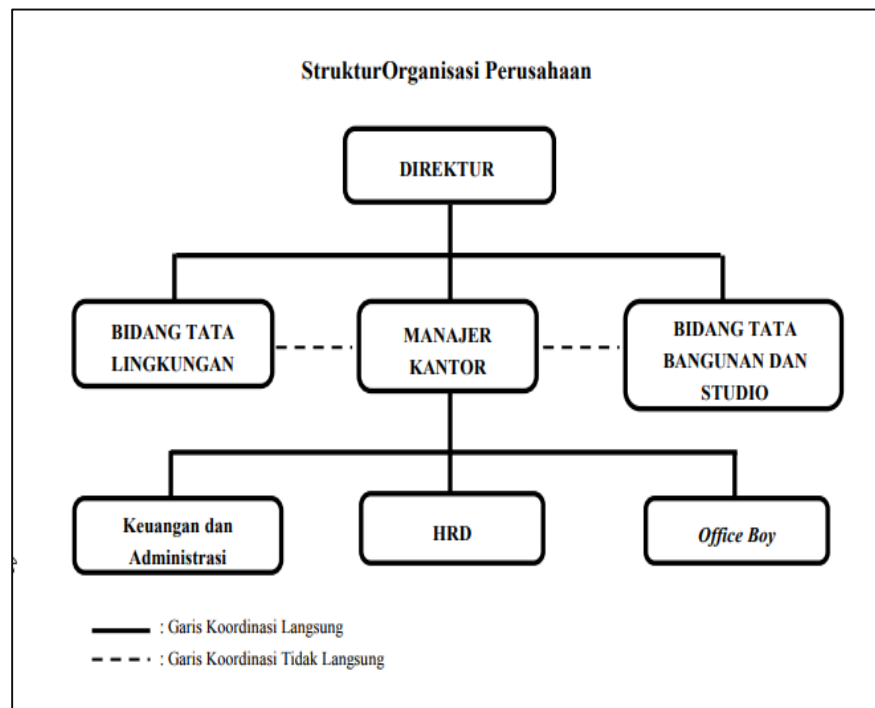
StrukturOrganisasi Perusahaan

DIREKTUR

BIDANG TATA LINGKUNGAN

MANAJER KANTOR

BIDANG TATA BANGUNAN DAN STUDIO

Keuangan dan Administrasi

HRD

Office Boy

: Garis Koordinasi Langsung

: Garis Koordinasi Tidak Langsung